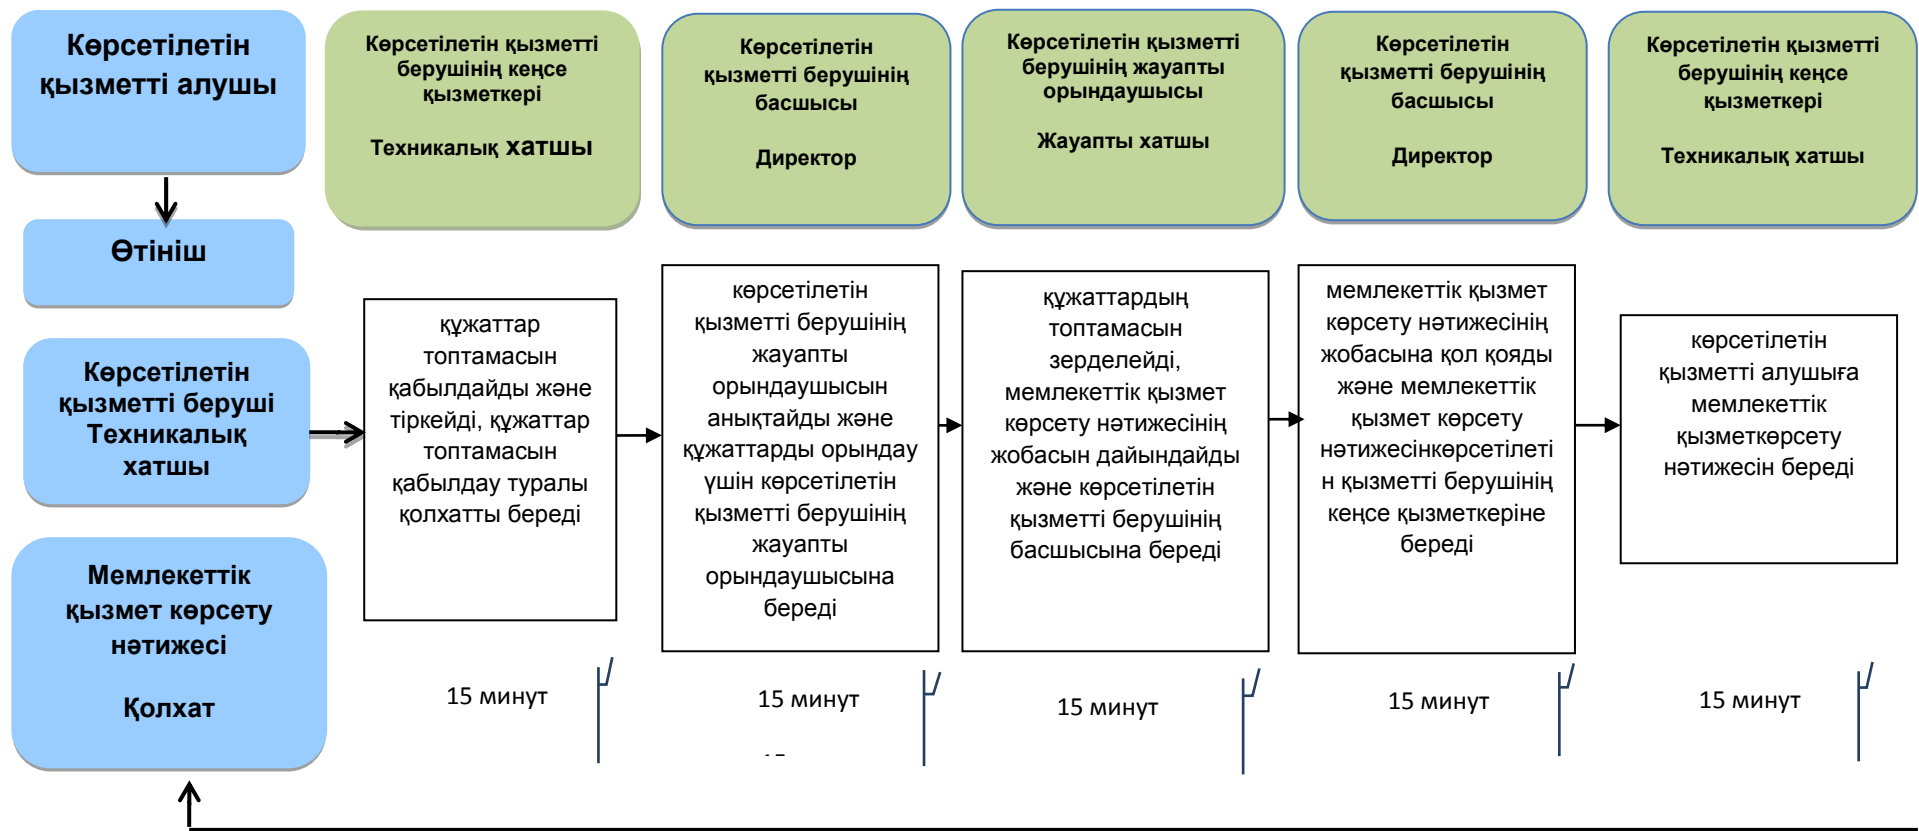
Көрсетілетін қызметті алушы

Өтініш

Көрсетілетін қызметті беруші Техникалық хатшы

Мемлекеттік қызмет көрсету нәтижесі

Қолхат

Көрсетілетін қызметті берушінің кеңсе қызметкері

Техникалық хатшы

құжаттар топтамасын қабылдайды және тіркейді, құжаттар топтамасын қабылдау туралы қолхатты береді

15 минут

Көрсетілетін қызметті берушінің басшысы

Директор

көрсетілетін қызметті берушінің жауапты орындаушысын анықтайды және құжаттарды орындау үшін көрсетілетін қызметті берушінің жауапты орындаушысына береді

15 минут

Көрсетілетін қызметті берушінің жауапты орындаушысы

Жауапты хатшы

құжаттардың топтамасын зерделейді, мемлекеттік қызмет көрсету нәтижесінің жобасын дайындайды және көрсетілетін қызметті берушінің басшысына береді

15 минут

Көрсетілетін қызметті берушінің басшысы

Директор

мемлекеттік қызмет көрсету нәтижесінің жобасына қол қояды және мемлекеттік қызмет көрсету нәтижесінкөрсетілетін қызметті берушінің кеңсе қызметкеріне береді

15 минут

Көрсетілетін қызметті берушінің кеңсе қызметкері

Техникалық хатшы

көрсетілетін қызметті алушыға мемлекеттік қызметкөрсету нәтижесін береді

15 минут